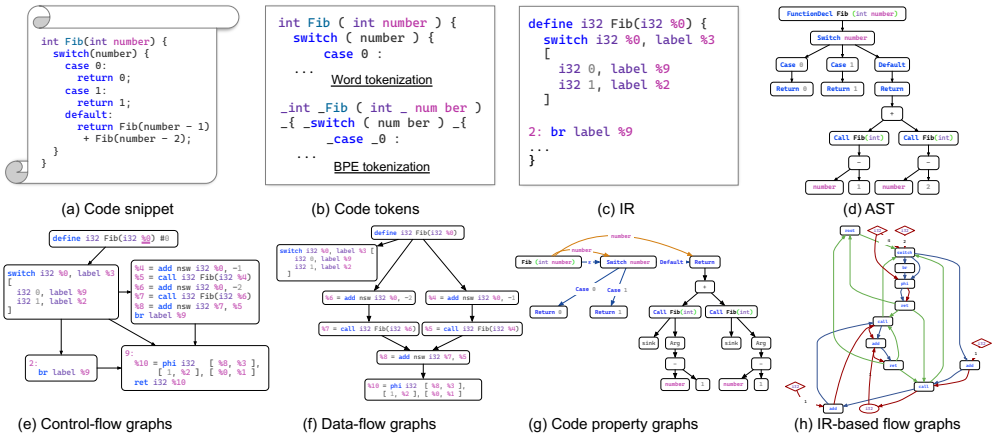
int Fib(int number) {
  switch(number) {
    case 0:
      return 0;
    case 1:
      return 1;
    default:
      return Fib(number - 1)
        + Fib(number - 2);
  }
}

(a) Code snippet

int Fib ( int number ) {
  switch ( number ) {
    case 0 :
...
Word tokenization

_int _Fib ( int _ num ber )
_{ _switch ( num ber ) _{
    _case _0 :
...
BPE tokenization

(b) Code tokens

define i32 Fib(i32 %0) {
  switch i32 %0, label %3
  [
    i32 0, label %9
    i32 1, label %2
  ]

2: br label %9
...
}

(c) IR

FunctionDecl Fib (int number)
Switch number
Case 0
Case 1
Default
Return 0
Return 1
Return
+
Call Fib(int)
Call Fib(int)
-
-
number
1
number
2

(d) AST

define i32 Fib(i32 %0) #0

switch i32 %0, label %3
[
  i32 0, label %9
  i32 1, label %2
]

%4 = add nsw i32 %0, -1
%5 = call i32 Fib(i32 %4)
%6 = add nsw i32 %0, -2
%7 = call i32 Fib(i32 %6)
%8 = add nsw i32 %7, %5
br label %9

2:
  br label %9

9:
  %10 = phi i32 [ %8, %3 ],
    [ 1, %2 ], [ %0, %1 ]
  ret i32 %10

(e) Control-flow graphs

define i32 Fib(i32 %0)

switch i32 %0, label %3 [
  i32 0, label %9
  i32 1, label %2
]

%6 = add nsw i32 %0, -2
%4 = add nsw i32 %0, -1
%7 = call i32 Fib(i32 %6)
%5 = call i32 Fib(i32 %4)
%8 = add nsw i32 %7, %5
%10 = phi i32 [ %8, %3 ],
  [ 1, %2 ], [ %0, %1 ]

(f) Data-flow graphs

number
number
Fib (int number)
Switch number
Default
Return
Case 0
Case 1
Return 0
Return 1
+
Call Fib(int)
Call Fib(int)
sink
Arg
sink
Arg
-
-
number
1
number
2

(g) Code property graphs

root
switch
br
phi
ret
call
add
add
call
add
call
add
i32
i32
i32
i32
i32

(h) IR-based flow graphs